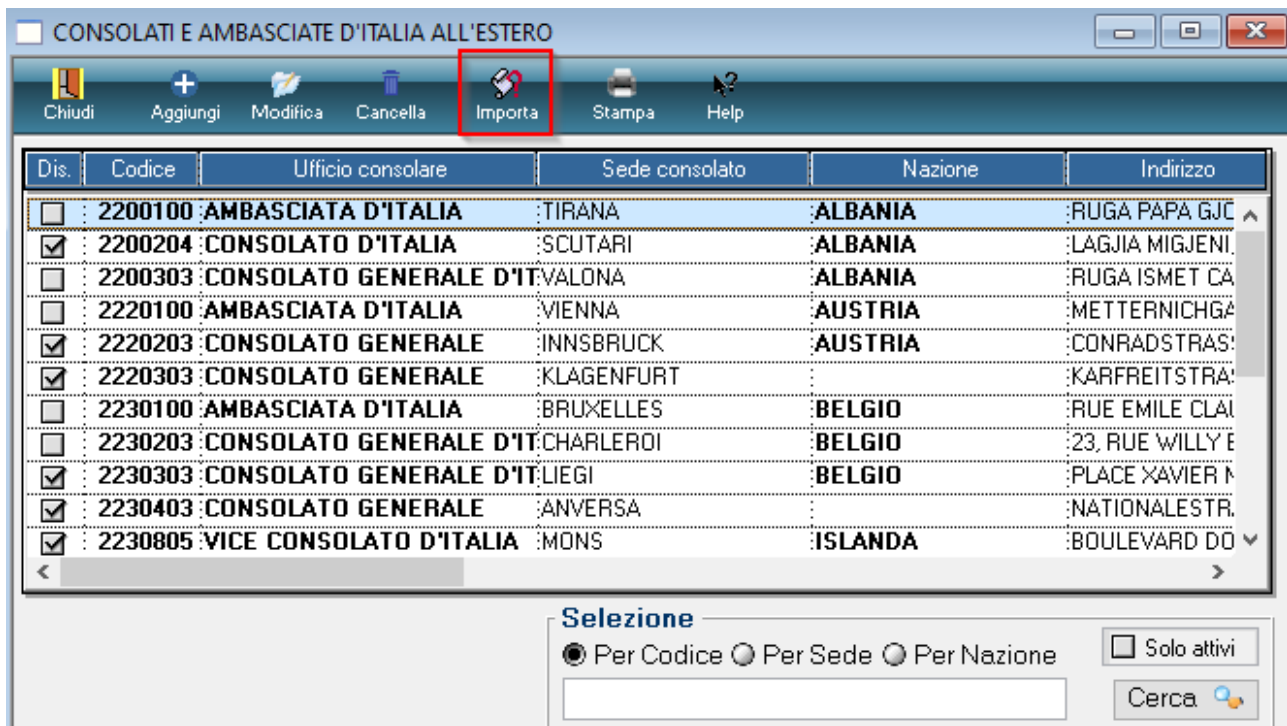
CONSOLATI E AMBASCIATE D'ITALIA ALL'ESTERO

Chiudi Aggiungi Modifica Cancella Importa Stampa Help

| Dis. | Codice | Ufficio consolare | Sede consolato | Nazione | Indirizzo |
|---|---|---|---|---|---|
| ☐ | 2200100 | AMBASCIATA D'ITALIA | TIRANA | ALBANIA | RUGA PAPA GJC |
| ☑ | 2200204 | CONSOLATO D'ITALIA | SCUTARI | ALBANIA | LAGJIA MIGJENI, |
| ☐ | 2200303 | CONSOLATO GENERALE D'IT | VALONA | ALBANIA | RUGA ISMET CA |
| ☐ | 2220100 | AMBASCIATA D'ITALIA | VIENNA | AUSTRIA | METTERNICHGA |
| ☑ | 2220203 | CONSOLATO GENERALE | INNSBRUCK | AUSTRIA | CONRADSTRAS |
| ☑ | 2220303 | CONSOLATO GENERALE | KLAGENFURT | | KARFREITSTRA |
| ☐ | 2230100 | AMBASCIATA D'ITALIA | BRUXELLES | BELGIO | RUE EMILE CLAU |
| ☐ | 2230203 | CONSOLATO GENERALE D'IT | CHARLEROI | BELGIO | 23, RUE WILLY E |
| ☑ | 2230303 | CONSOLATO GENERALE D'IT | LIEGI | BELGIO | PLACE XAVIER N |
| ☑ | 2230403 | CONSOLATO GENERALE | ANVERSA | | NATIONALESTR |
| ☑ | 2230805 | VICE CONSOLATO D'ITALIA | MONS | ISLANDA | BOULEVARD DO |

Selezione
Per Codice Per Sede Per Nazione
Solo attivi
Cerca